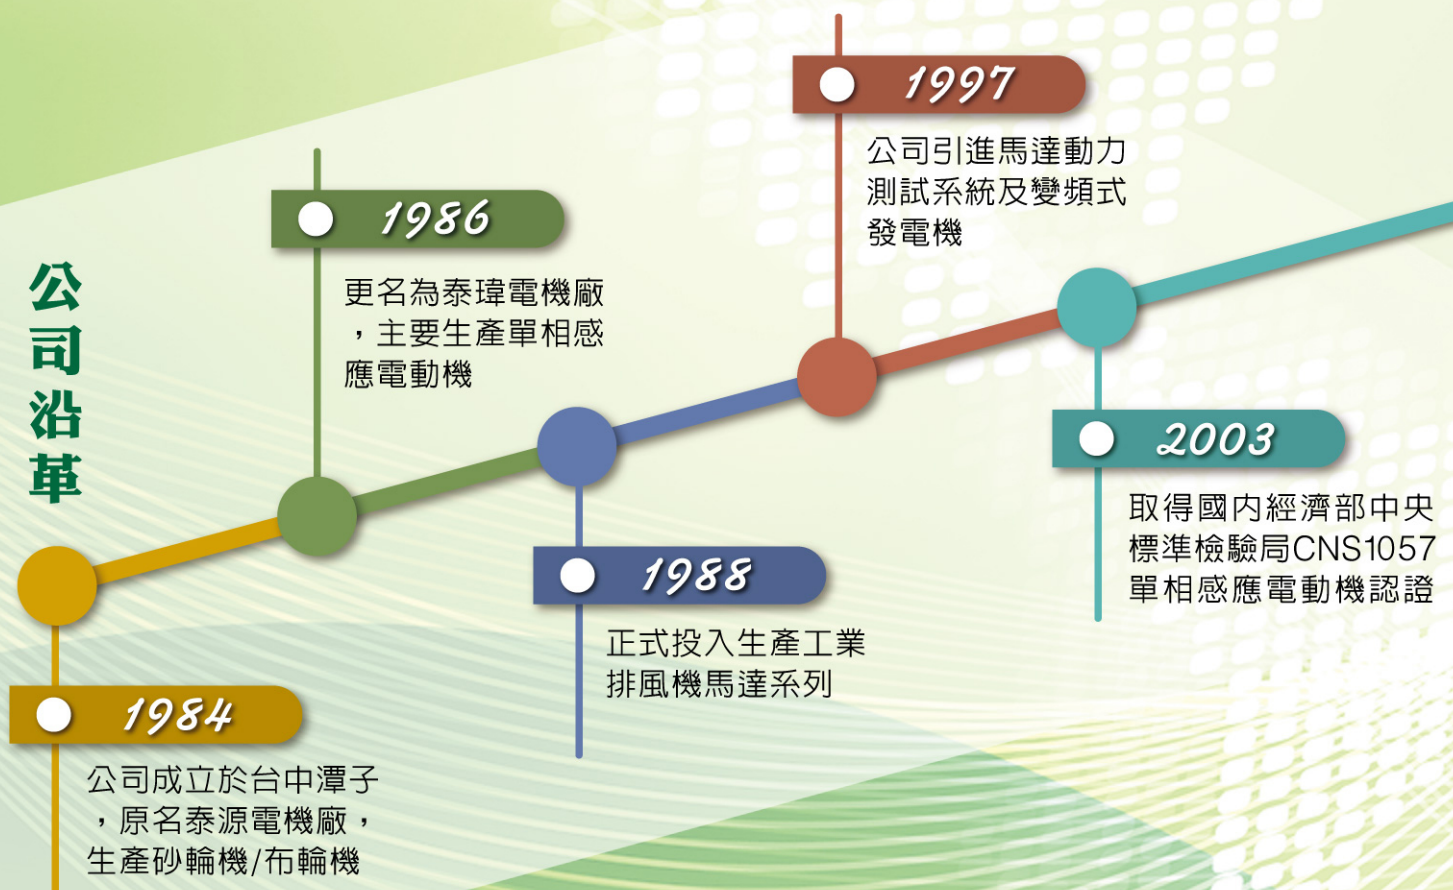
公司沿革

1984
公司成立於台中潭子，原名泰源電機廠，生產砂輪機/布輪機

1986
更名為泰瑋電機廠，主要生產單相感應電動機

1988
正式投入生產工業排風機馬達系列

1997
公司引進馬達動力測試系統及變頻式發電機

2003
取得國內經濟部中央標準檢驗局CNS1057單相感應電動機認證